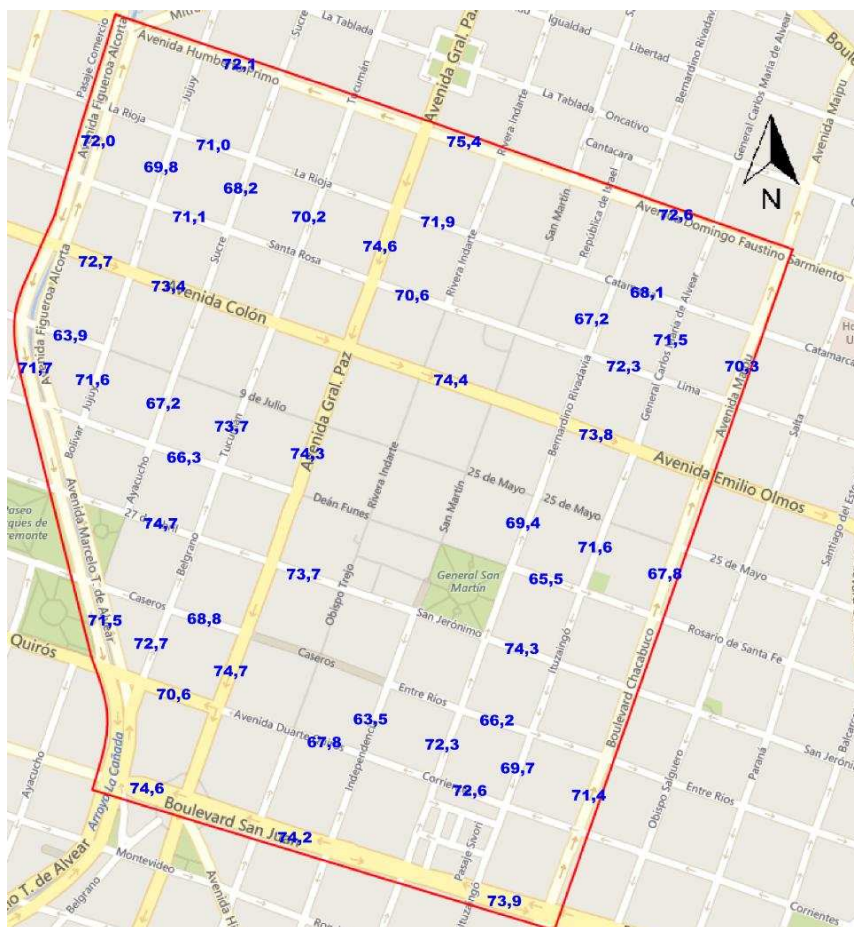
Mitre
La Tablada
Avenida Gral. Paz
Igualdad
Libertad
Bernardino Rivadavia
General Carlos María de Alvear
Boulevard
Pasaje Comercio
Avenida Figueroa Alcorta
Avenida Humberto Primo
72,1
Jujuy
Sucre
Tucumán
La Tablada
Oncativo
Avenida Maipu
La Rioja
72,0
71,0
75,4
Rivera Indarte
Cantacara
69,8
68,2
La Rioja
San Martín
República de Israel
N
71,1
70,2
71,9
Avenida Domingo Faustino Sarmiento
72,6
74,6
72,7
Santa Rosa
Catamarca
73,4
70,6
68,1
Avenida Colón
67,2
Ho
63,9
71,5
Catamarca
71,7
71,6
74,4
72,3
70,3
Lima
Bolívar
67,2
9 de Julio
73,7
73,8
66,3
74,3
Salta
Avenida Emilio Olmos
25 de Mayo
Paseo
Deán Funes
Rivera Indarte
25 de Mayo
Avenida Marcelo T. de Alvear
27 de
74,7
69,4
Ayacucho
Belgrano
71,6
25 de Mayo
Santiago del Estero
General San Martín
73,7
65,5
67,8
Caseros
Obispo Trejo
71,5
68,8
San Jerónimo
Rosario de Santa Fe
Quirós
72,7
Caseros
74,3
74,7
Entre Ríos
70,6
Avenida Duarte
63,5
66,2
Boulevard Chacabuco
Ituzaingó
Independencia
67,8
72,3
San Jerónimo
Ayacucho
Arroyo La Cañada
69,7
74,6
Corrientes
72,6
71,4
Obispo Salguero
Entre Ríos
Paraná
Boulevard San Juan
74,2
Pasaje Sivori
Montevideo
Avenida Hi
lo T. de Alvear
Belgrano
Ituzaingó
73,9
Corrientes